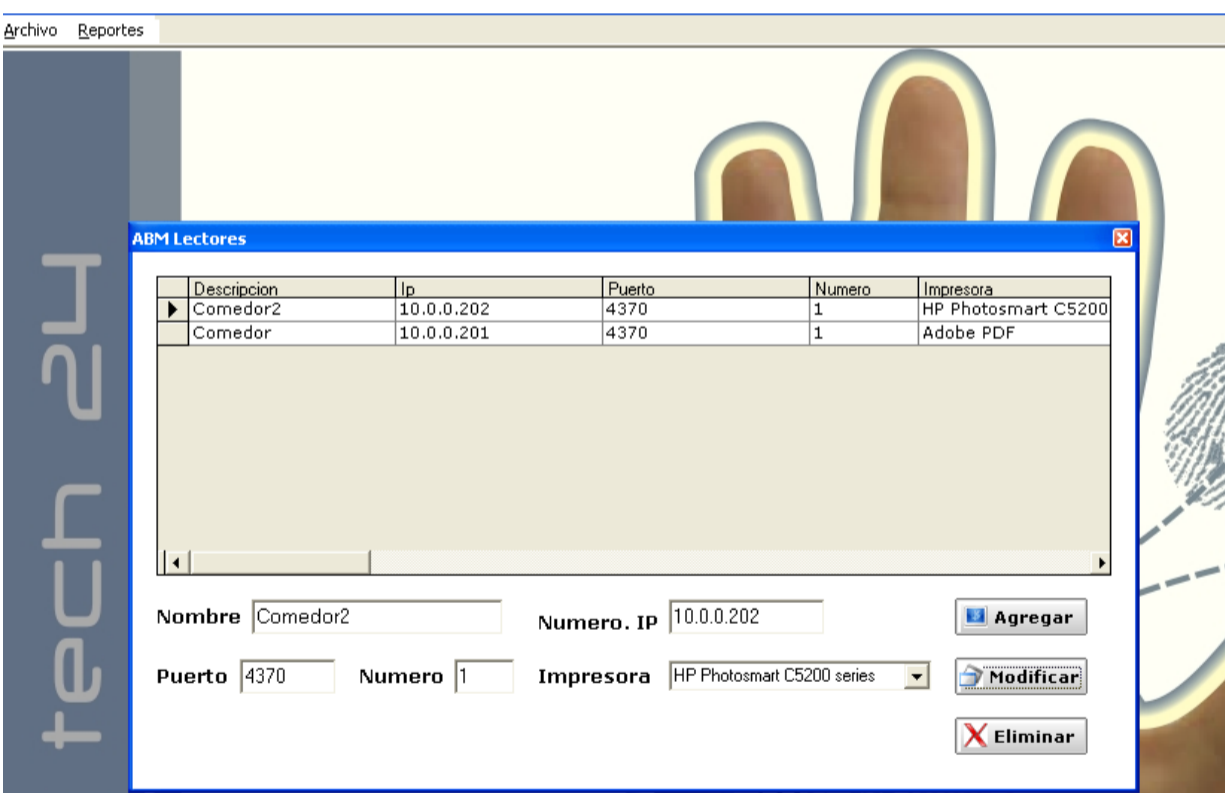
Archivo Reportes

tech 24

ABM Lectores

| | Descripcion | Ip | Puerto | Numero | Impresora |
|---|---|---|---|---|---|
| ▶ | Comedor2 | 10.0.0.202 | 4370 | 1 | HP Photosmart C5200 |
| | Comedor | 10.0.0.201 | 4370 | 1 | Adobe PDF |

Nombre Comedor2

Numero. IP 10.0.0.202

Agregar

Puerto 4370

Numero 1

Impresora HP Photosmart C5200 series

Modificar

Eliminar